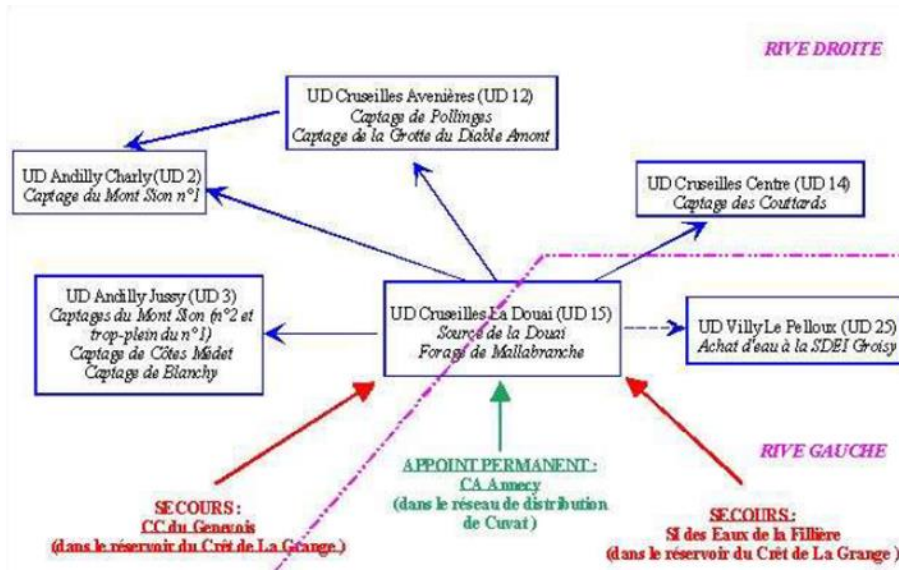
RIVE DROITE

UD Cruseilles Avenières (UD 12)
Captage de Pollinges
Captage de la Grotte du Diable Amont

UD Andilly Charly (UD 2)
Captage du Mont Sion n°1

UD Cruseilles Centre (UD 14)
Captage des Couttards

UD Andilly Jussy (UD 3)
Captages du Mont Sion (n°2 et trop-plein du n°1)
Captage de Côtes Midet
Captage de Blanchy

UD Cruseilles La Douai (UD 15)
Source de la Douai
Forage de Mallabranche

UD Villy Le Pelloux (UD 25)
Achat d'eau à la SDEI Groisy

RIVE GAUCHE

APPOINT PERMANENT :
CA Annecy
(dans le réseau de distribution de Cuvat)

SECOURS :
CC du Genevois
(dans le réservoir du Crêt de La Grange)

SECOURS :
SI des Eaux de la Fillière
(dans le réservoir du Crêt de La Grange)